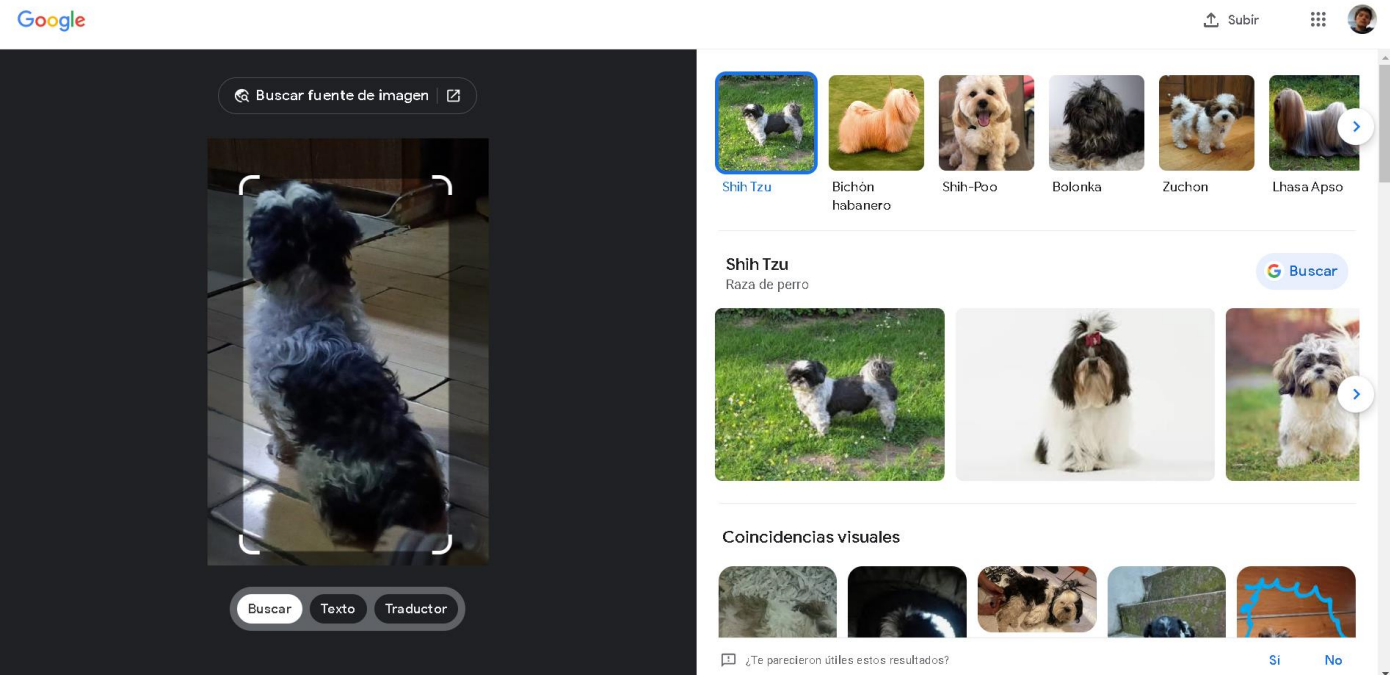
Google

Subir

Buscar fuente de imagen

Buscar Texto Traductor

Shih Tzu

Bichòn habanero

Shih-Poo

Bolonka

Zuchon

Lhasa Apso

Shih Tzu
Raza de perro

Buscar

Coincidencias visuales

¿Te parecieron útiles estos resultados?

Sí

No